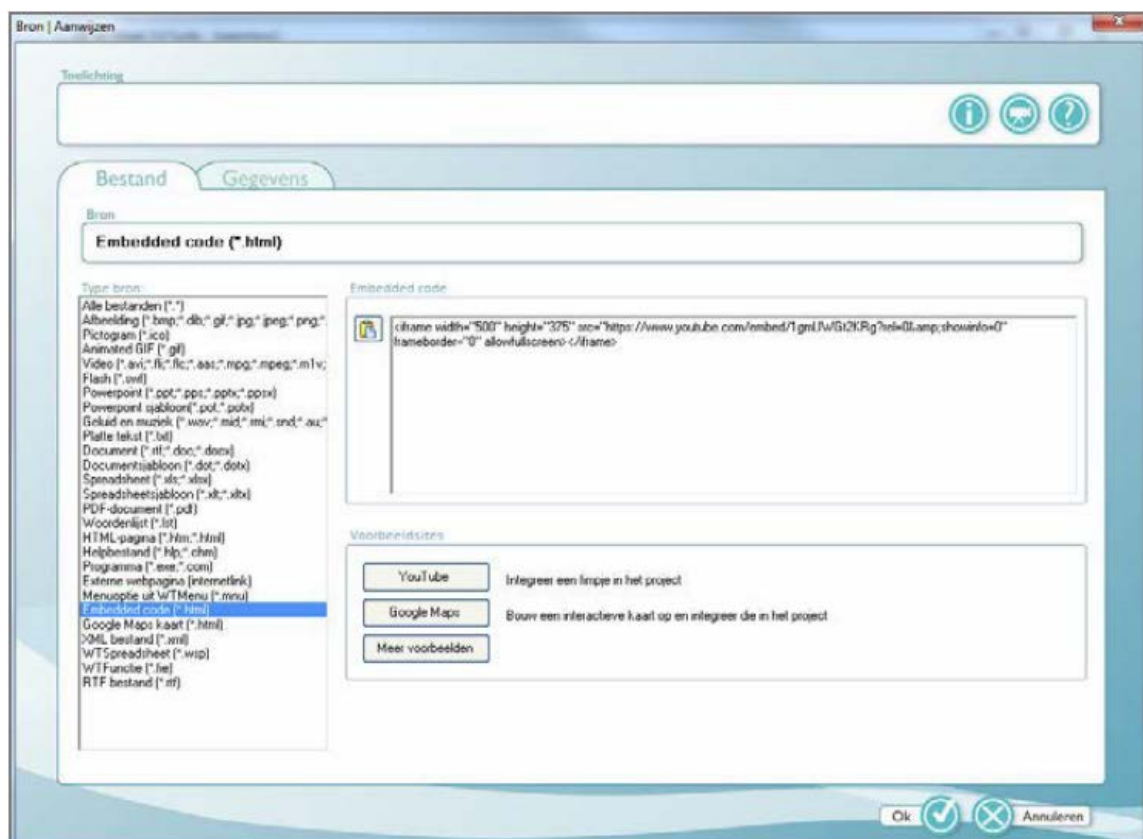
Bron | Aanwijzen

Toelichting

Bestand
Gegevens

Bron

Embedded code (*.html)

Type bron:

Alle bestanden (*.*)
Afbeelding (*.bmp;*.dib;*.gif;*.jpg;*.jpeg;*.png;*
Pictogram (*.ico)
Animated GIF (*.gif)
Video (*.avi;*.fli;*.flc;*.aas;*.mpg;*.mpeg;*.m1v;
Flash (*.swf)
Powerpoint (*.ppt;*.pps;*.pptx;*.ppsx)
Powerpoint sjabloon (*.pot;*.potx)
Geluid en muziek (*.wav;*.mid;*.rmi;*.snd;*.au;*
Platte tekst (*.txt)
Document (*.rtf;*.doc;*.docx)
Documentsjabloon (*.dot;*.dotx)
Spreadsheet (*.xls;*.xlsx)
Spreadsheetsjabloon (*.xlt;*.xltx)
PDF-document (*.pdf)
Woordenlijst (*.lst)
HTML-pagina (*.htm;*.html)
Helpbestand (*.hlp;*.chm)
Programma (*.exe;*.com)
Externe webpagina (internetlink)
Menuoptie uit WTMenu (*.mnu)
Embedded code (*.html)
Google Maps kaart (*.html)
XML bestand (*.xml)
WTSpreadsheet (*.wsp)
WTFunctie (*.fie)
RTF bestand (*.rtf)

Embedded code

<iframe width="500" height="375" src="https://www.youtube.com/embed/1gmUWGt2KRg?rel=0&amp;showinfo=0" frameborder="0" allowfullscreen></iframe>

Voorbeeldsites

YouTube
Integreer een filmpje in het project

Google Maps
Bouw een interactieve kaart op en integreer die in het project

Meer voorbeelden

Ok
Annuleren